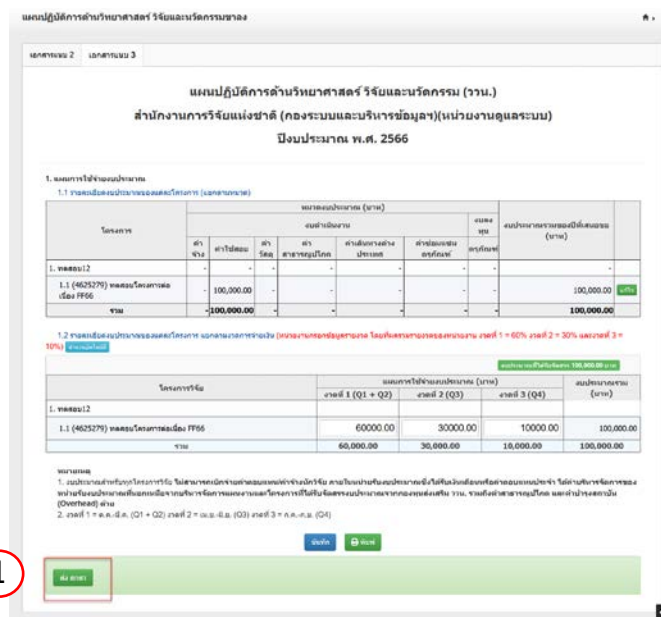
แผนปฏิบัติการด้านวิทยาศาสตร์ วิจัยและนวัตกรรมของ

เอกสารแบบ 2 | เอกสารแบบ 3

แผนปฏิบัติการด้านวิทยาศาสตร์ วิจัยและนวัตกรรม (ววน.)

สำนักงานการวิจัยแห่งชาติ (กองระบบและบริหารข้อมูลฯ)(หน่วยงานดูแลระบบ)

ปีงบประมาณ พ.ศ. 2566

1. แผนการใช้จ่ายงบประมาณ

1.1 รายละเอียดงบประมาณของแต่ละโครงการ (แยกตามหมวด)

| โครงการ | ค่าจ้าง | ค่าใช้สอย | ค่าวัสดุ | ค่าสาธารณูปโภค | ค่าเดินทางต่างประเทศ | ค่าปรับแต่งครุภัณฑ์ | ครุภัณฑ์ | งบประมาณรวมของปีที่เสนอขอ (บาท) | |
|---|---|---|---|---|---|---|---|---|---|
| 1. ทดสอบ12 | - | - | - | - | - | - | - | - | |
| 1.1 (4625279) ทดสอบโครงการต่อเนื่อง FF66 | - | 100,000.00 | - | - | - | - | - | 100,000.00 | แก้ไข |
| รวม | - | 100,000.00 | - | - | - | - | - | 100,000.00 | |

1.2 รายละเอียดงบประมาณของแต่ละโครงการ แยกตามงวดการจ่ายเงิน (หน่วยงานกรอกข้อมูลรายงวด โดยที่แสดงงวดของหน่วยงาน งวดที่ 1 = 60% งวดที่ 2 = 30% และงวดที่ 3 = 10%) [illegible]

งบประมาณที่ได้รับจัดสรร 100,000.00 บาท

| โครงการวิจัย | งวดที่ 1 (Q1 + Q2) | งวดที่ 2 (Q3) | งวดที่ 3 (Q4) | งบประมาณรวม (บาท) |
|---|---|---|---|---|
| 1. ทดสอบ12 | | | | |
| 1.1 (4625279) ทดสอบโครงการต่อเนื่อง FF66 | 60000.00 | 30000.00 | 10000.00 | 100,000.00 |
| รวม | 60,000.00 | 30,000.00 | 10,000.00 | 100,000.00 |

หมายเหตุ

1. งบประมาณสำหรับทุกโครงการวิจัย ไม่สามารถเบิกจ่ายค่าตอบแทนหรือค่าจ้างนักวิจัย ภายในหน่วยรับงบประมาณซึ่งได้รับเงินเดือนหรือค่าตอบแทนประจำ ได้ค่าบริหารจัดการของหน่วยรับงบประมาณที่แยกเบิกจากการจัดการแผนงานและโครงการที่ได้รับจัดสรรงบประมาณจากกองทุนส่งเสริม ววน. รวมถึงค่าสาธารณูปโภค และค่าบำรุงสถาบัน (Overhead) ด้วย

2. งวดที่ 1 = ต.ค.-มี.ค. (Q1 + Q2) งวดที่ 2 = เม.ย.-มิ.ย. (Q3) งวดที่ 3 = ก.ค.-ก.ย. (Q4)

บันทึก | พิมพ์

1

ส่ง สกสว.